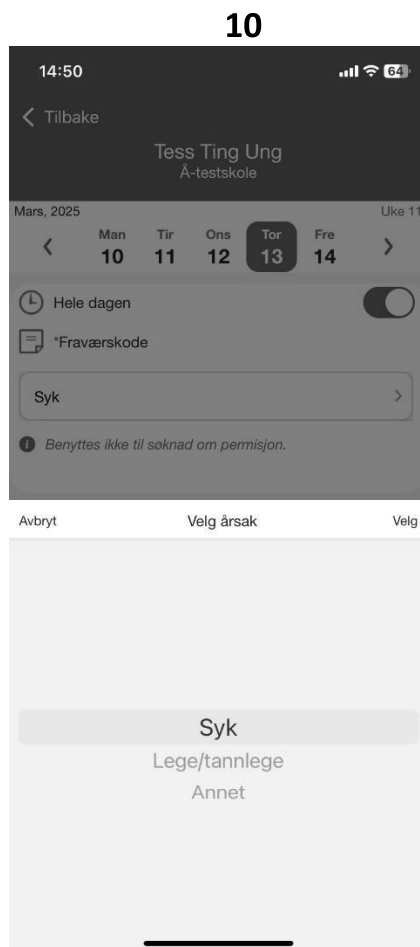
10

14:50

64

Tilbake

Tess Ting Ung
Å-testskole

Mars, 2025

Uke 11

Man 10
Tir 11
Ons 12
Tor 13
Fre 14

Hele dagen

*Fraværskode

Syk

Benyttes ikke til søknad om permisjon.

Avbryt
Velg årsak
Velg

Syk
Lege/tannlege
Annet